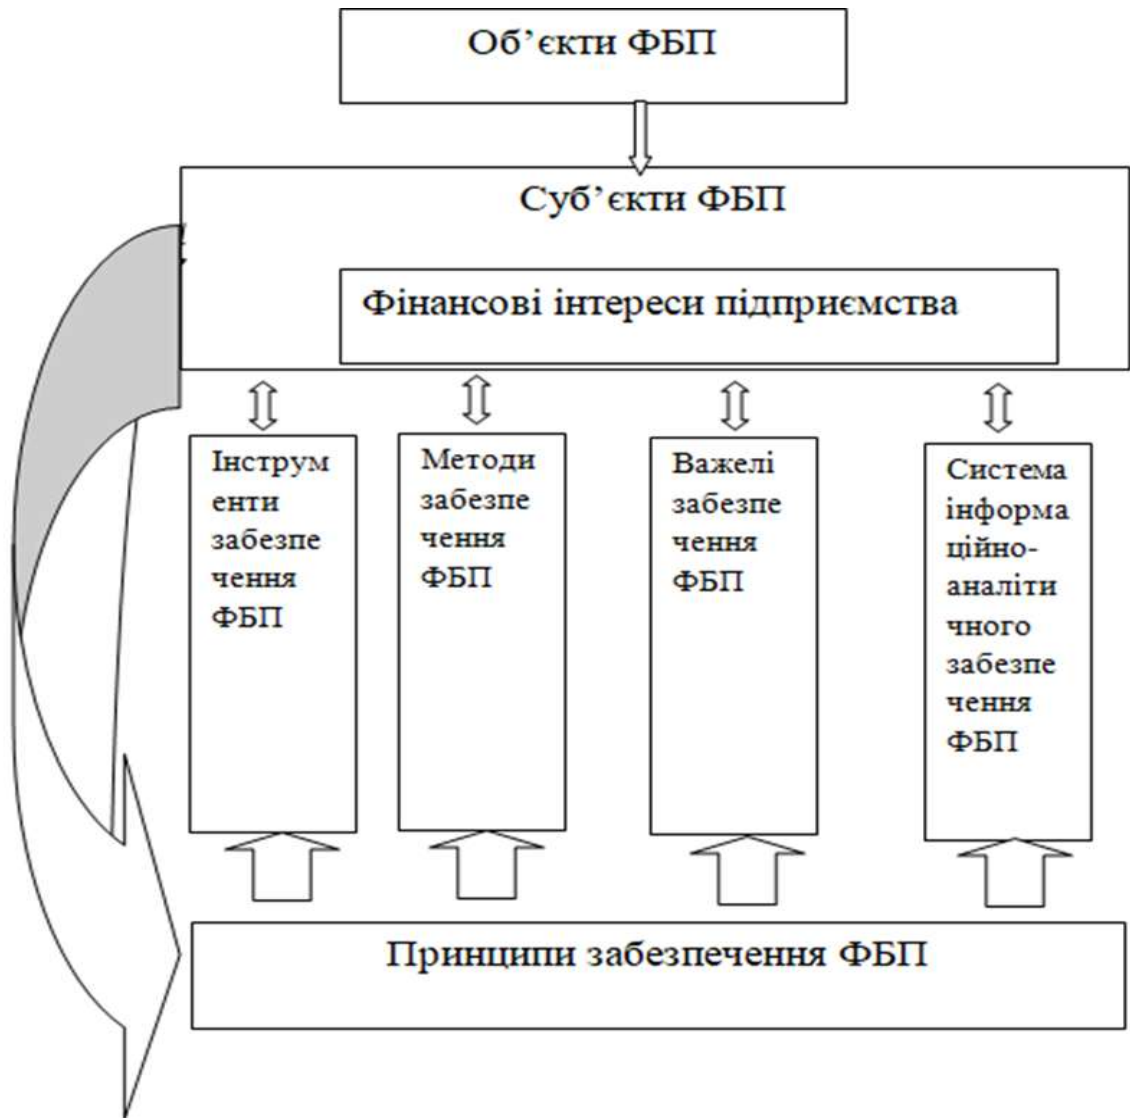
Об’єкти ФБП

Суб’єкти ФБП

Фінансові інтереси підприємства

Інструменти забезпечення ФБП

Методи забезпечення ФБП

Важелі забезпечення ФБП

Система інформаційно-аналітичного забезпечення ФБП

Принципи забезпечення ФБП